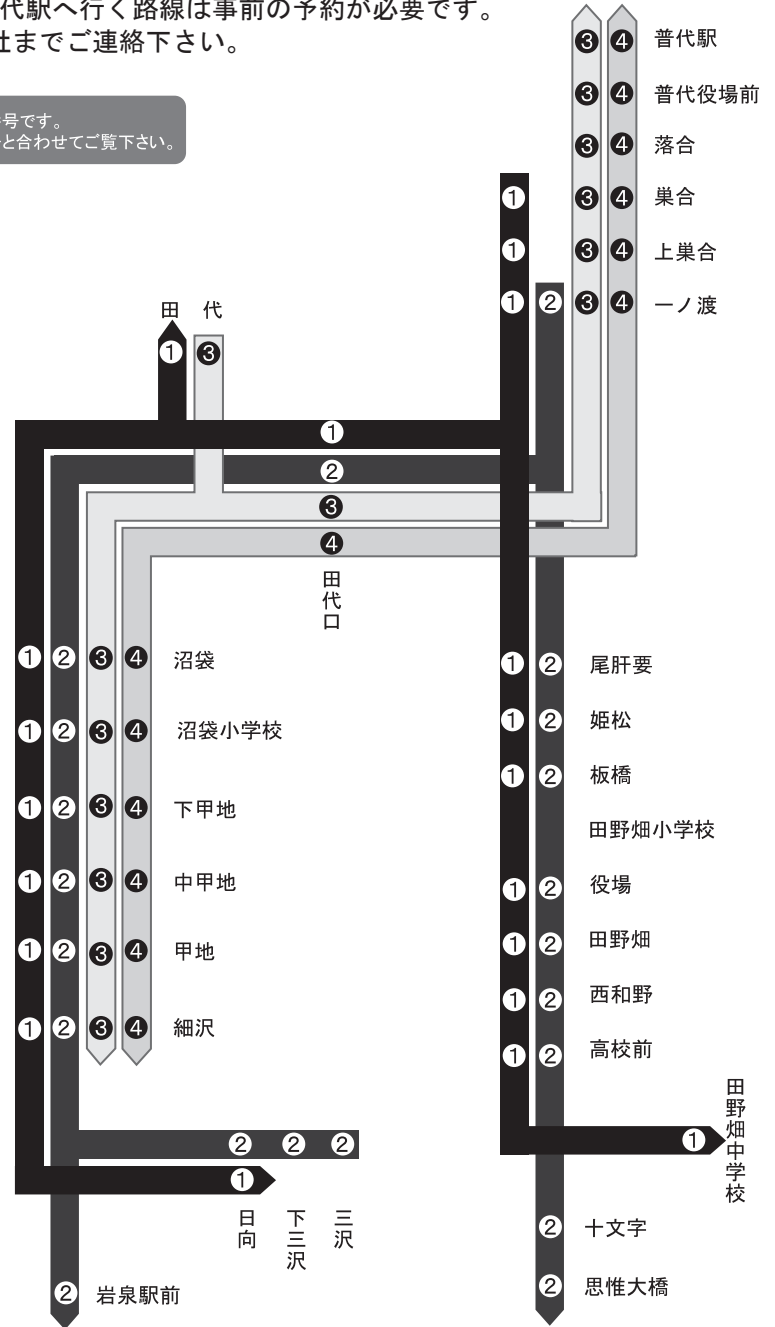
代駅へ行く路線は事前の予約が必要です。
社までご連絡下さい。

号です。
と合わせてご覧下さい。

❸ ❹ 普代駅
❸ ❹ 普代役場前
❸ ❹ 落合
❸ ❹ 巣合
❸ ❹ 上巣合
❶ ❶ ❶ ② ❸ ❹ 一ノ渡

田 代
❶ ❸

❶
②
❸
❹

田代口

❶ ② ❸ ❹ 沼袋
❶ ② ❸ ❹ 沼袋小学校
❶ ② ❸ ❹ 下甲地
❶ ② ❸ ❹ 中甲地
❶ ② ❸ ❹ 甲地
❶ ② ❸ ❹ 細沢

❶ ② 尾肝要
❶ ② 姫松
❶ ② 板橋
田野畑小学校
❶ ② 役場
❶ ② 田野畑
❶ ② 西和野
❶ ② 高校前

② ② ②
❶
日向 下三沢 三沢

❶ 田野畑中学校

② 十文字
② 思惟大橋

② 岩泉駅前